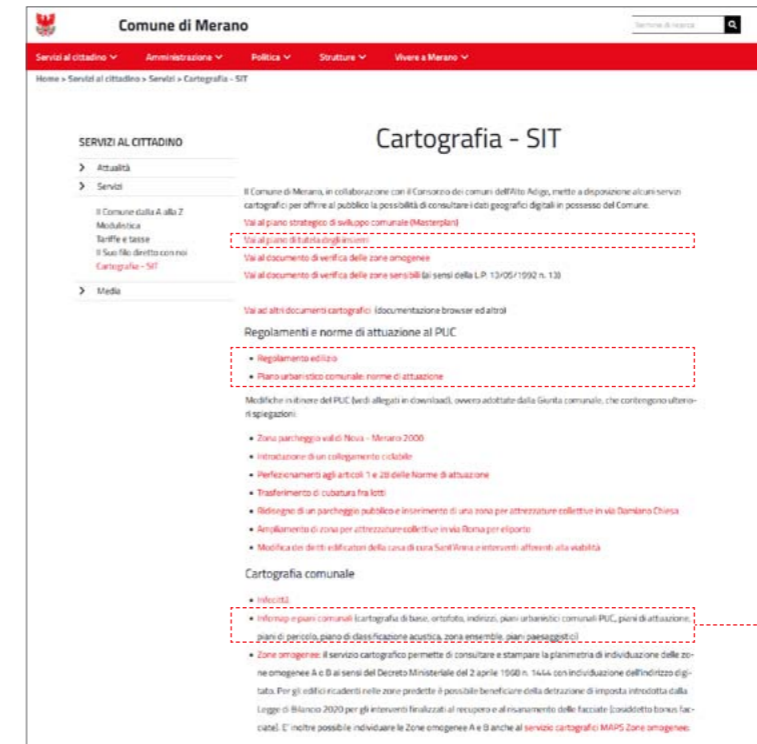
Comune di Merano

Termine di ricerca

Servizi al cittadino ∨ Amministrazione ∨ Politica ∨ Strutture ∨ Vivere a Merano ∨

Home > Servizi al cittadino > Servizi > Cartografia - SIT

SERVIZI AL CITTADINO

> Attualità

> Servizi

Il Comune dalla A alla Z
Modulistica
Tariffe e tasse
Il Suo filo diretto con noi
Cartografia – SIT

> Media

Cartografia - SIT

Il Comune di Merano, in collaborazione con il Consorzio dei comuni dell'Alto Adige, mette a disposizione alcuni servizi cartografici per offrire al pubblico la possibilità di consultare i dati geografici digitali in possesso del Comune.

Vai al piano strategico di sviluppo comunale (Masterplan)

Vai al piano di tutela degli insiemi

Vai al documento di verifica delle zone omogenee

Vai al documento di verifica delle zone sensibili (ai sensi della L.P. 13/05/1992 n. 13)

Vai ad altri documenti cartografici (documentazione browser ed altro)

Regolamenti e norme di attuazione al PUC

• Regolamento edilizio
• Piano urbanistico comunale: norme di attuazione

Modifiche in itinere del PUC (vedi allegati in download), ovvero adottate dalla Giunta comunale, che contengono ulteriori spiegazioni:

• Zona parcheggio valid Nova – Merano 2000
• Introduzione di un collegamento ciclabile
• Perfezionamenti agli articoli 1 e 28 delle Norme di attuazione
• Trasferimento di cubatura fra lotti
• Ridisegno di un parcheggio pubblico e inserimento di una zona per attrezzature collettive in via Damiano Chiesa
• Ampliamento di zona per attrezzature collettive in via Roma per eliporto
• Modifica dei diritti edificatori della casa di cura Sant'Anna e interventi afferenti alla viabilità

Cartografia comunale

• Infecità
• Informap e piani comunali (cartografia di base, ortofoto, indirizzi, piani urbanistici comunali PUC, piani di attuazione, piani di pericolo, piano di classificazione acustica, zona ensemble, piani paesaggistici)
• Zone omogenee: il servizio cartografico permette di consultare e stampare la planimetria di individuazione delle zone omogenee A e B ai sensi del Decreto Ministeriale del 2 aprile 1968 n. 1444 con individuazione dell'indirizzo digitato. Per gli edifici ricadenti nelle zone predette è possibile beneficiare della detrazione di imposta introdotta dalla Legge di Bilancio 2020 per gli interventi finalizzati al recupero e al risanamento delle facciate (cosiddetto bonus facciate). E' inoltre possibile individuare le Zone omogenee A e B anche al servizio cartografici MAPS Zone omogenee.